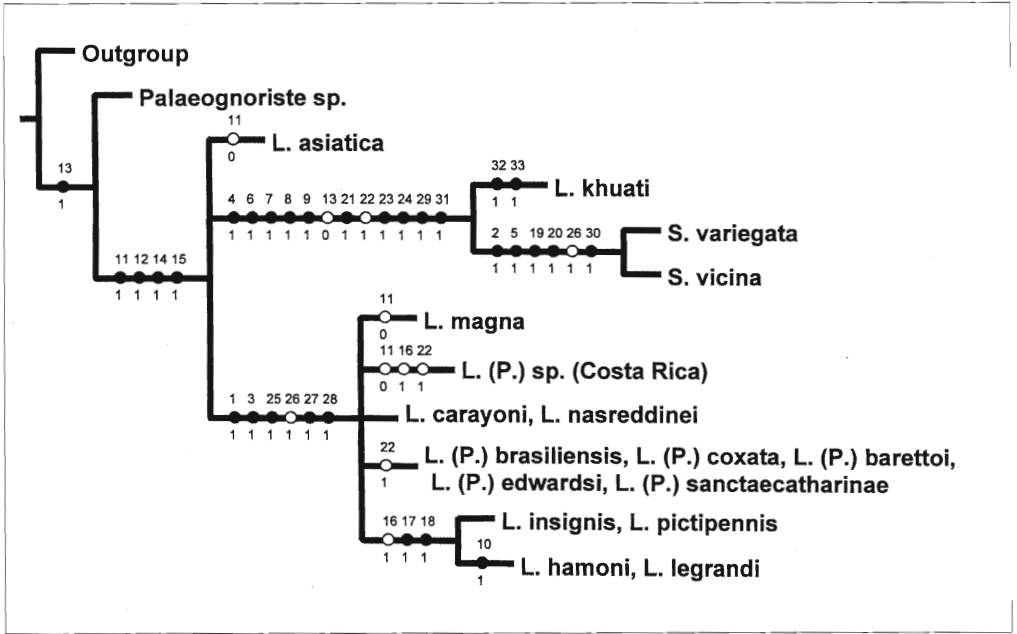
Outgroup

Palaeognoriste sp.

13
1

11
0
L. asiatica

32 33
1 1
L. khuati

4 6 7 8 9 13 21 22 23 24 29 31
1 1 1 1 1 0 1 1 1 1 1 1

2 5 19 20 26 30
1 1 1 1 1 1
S. variegata

S. vicina

11 12 14 15
1 1 1 1

11
0
L. magna

11 16 22
0 1 1
L. (P.) sp. (Costa Rica)

1 3 25 26 27 28
1 1 1 1 1 1
L. carayoni, L. nasreddinei

22
1
L. (P.) brasiliensis, L. (P.) coxata, L. (P.) barettoi, L. (P.) edwardsi, L. (P.) sanctaecatharinae

16 17 18
1 1 1
L. insignis, L. pictipennis

10
1
L. hamoni, L. legrandi